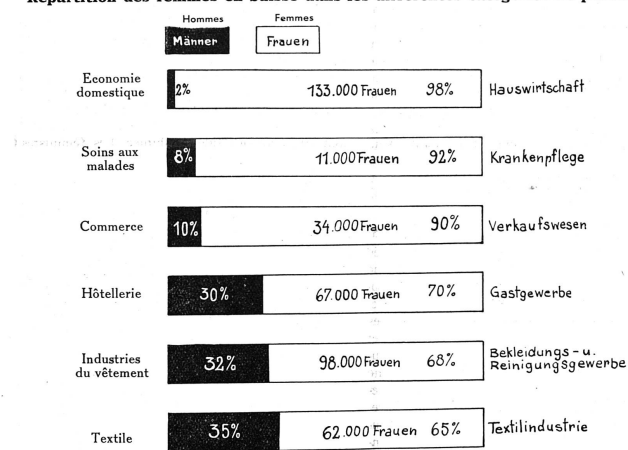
Répartition des femmes en Suisse dans les différentes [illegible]

Hommes
Männer

Femmes
Frauen

Economie domestique | 2% | 133.000 Frauen | 98% | Hauswirtschaft

Soins aux malades | 8% | 11.000 Frauen | 92% | Krankenpflege

Commerce | 10% | 34.000 Frauen | 90% | Verkaufswesen

Hôtellerie | 30% | 67.000 Frauen | 70% | Gastgewerbe

Industries du vêtement | 32% | 98.000 Frauen | 68% | Bekleidungs- u. Reinigungsgewerbe

Textile | 35% | 62.000 Frauen | 65% | Textilindustrie